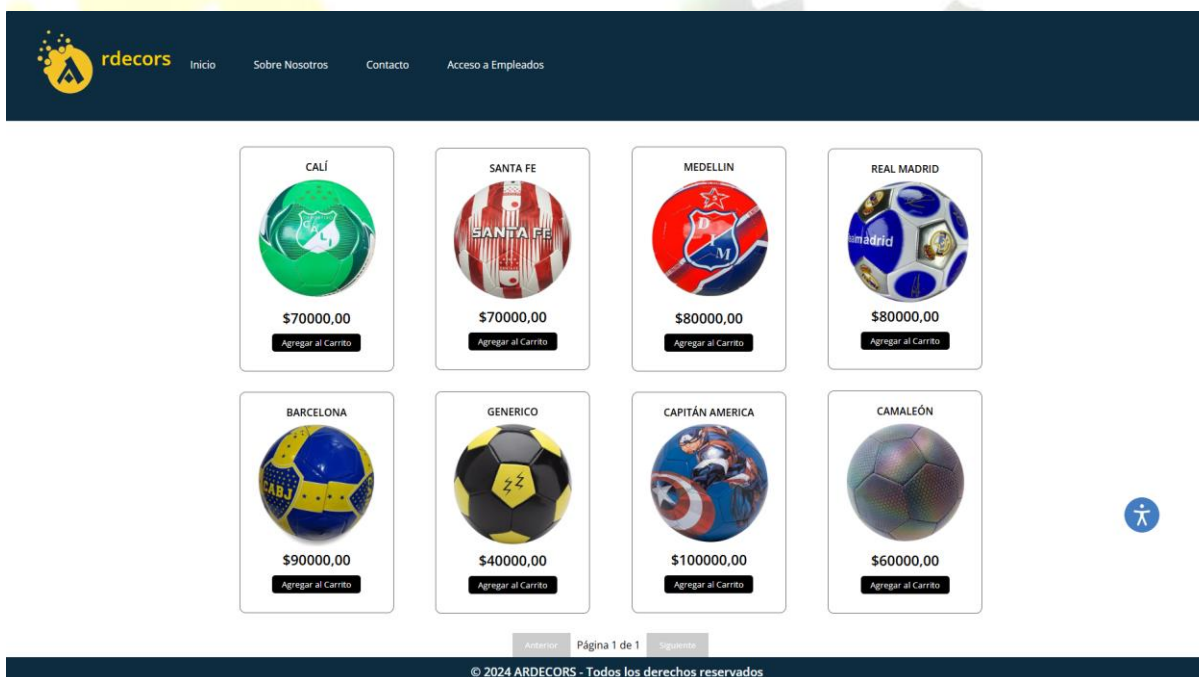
rdecors Inicio Sobre Nosotros Contacto Acceso a Empleados

CALÍ
$70000,00
Agregar al Carrito

SANTA FE
SANTA FE
$70000,00
Agregar al Carrito

MEDELLIN
D I M
$80000,00
Agregar al Carrito

REAL MADRID
Madrid
$80000,00
Agregar al Carrito

BARCELONA
CABJ
$90000,00
Agregar al Carrito

GENERICO
$40000,00
Agregar al Carrito

CAPITÁN AMERICA
$100000,00
Agregar al Carrito

CAMALEÓN
$60000,00
Agregar al Carrito

Anterior Página 1 de 1 Siguiente

© 2024 ARDECORS - Todos los derechos reservados